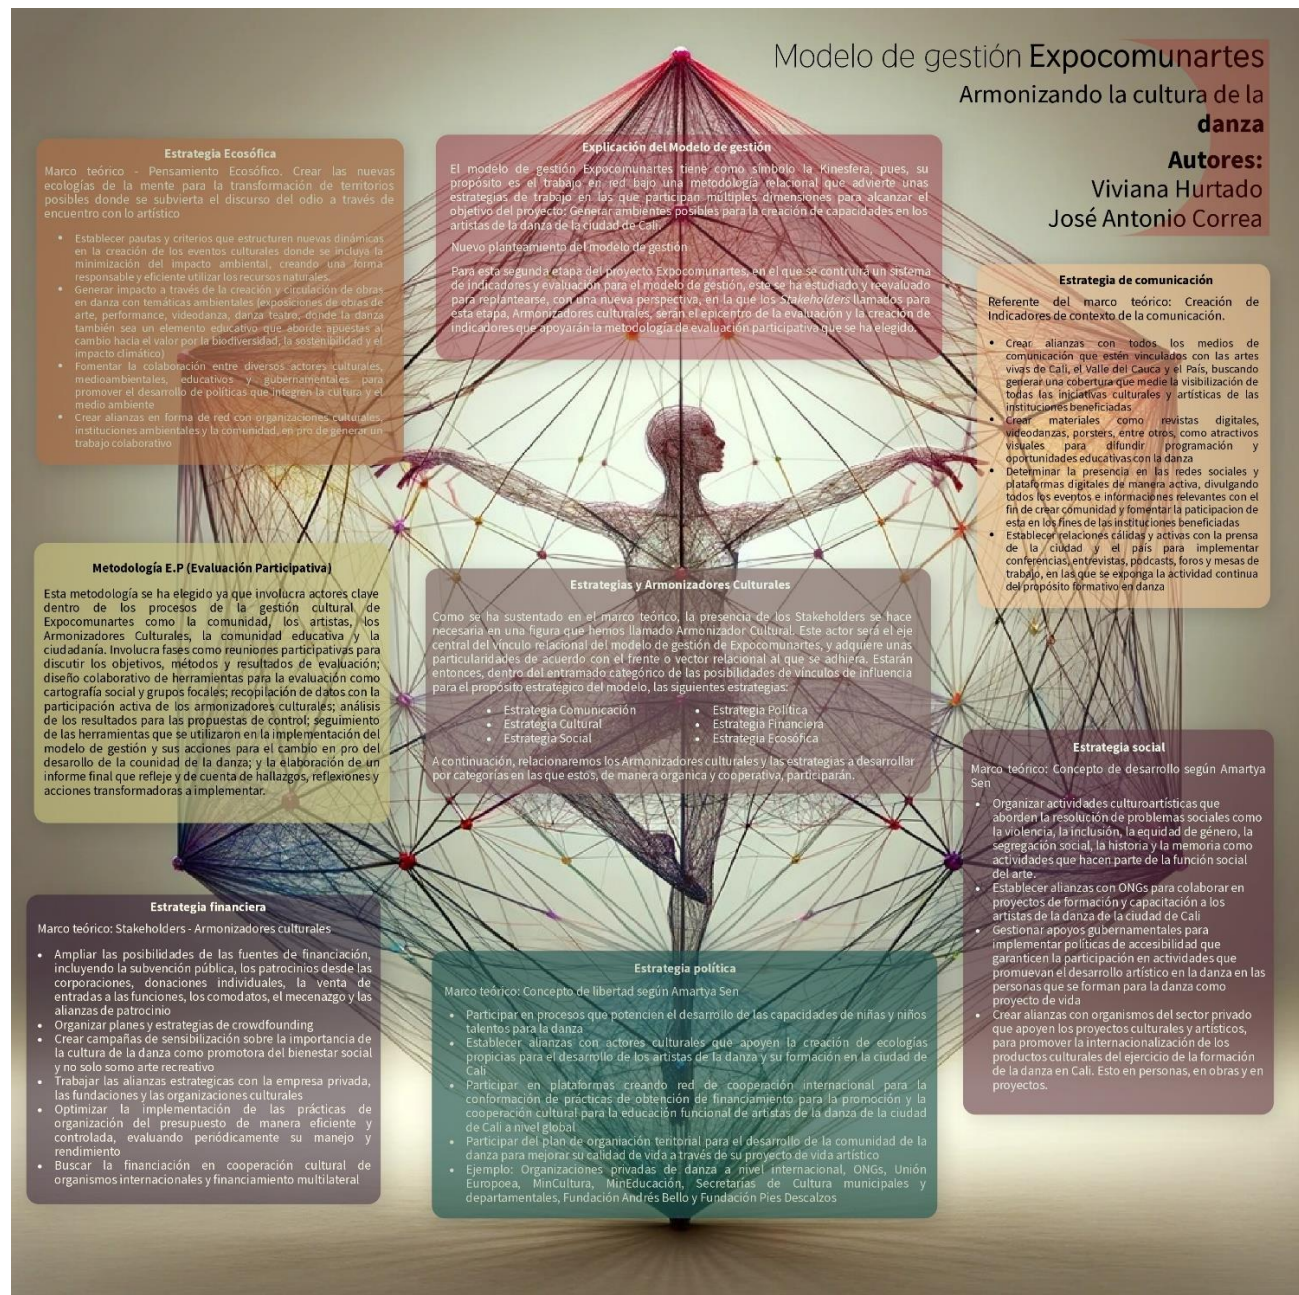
Modelo de gestión Expocomunartes
Armonizando la cultura de la danza
Autores:
Viviana Hurtado
José Antonio Correa

Estrategia Ecosófica
Marco teórico - Pensamiento Ecosófico. Crear las nuevas ecologías de la mente para la transformación de territorios posibles donde se subvierta el discurso del odio a través de encuentro con lo artístico

- Establecer pautas y criterios que estructuren nuevas dinámicas en la creación de los eventos culturales donde se incluya la minimización del impacto ambiental, creando una forma responsable y eficiente utilizar los recursos naturales.
- Generar impacto a través de la creación y circulación de obras en danza con temáticas ambientales (exposiciones de obras de arte, performance, videodanza, danza teatro, donde la danza también sea un elemento educativo que aborde apuestas al cambio hacia el valor por la biodiversidad, la sostenibilidad y el impacto climático)
- Fomentar la colaboración entre diversos actores culturales, medioambientales, educativos y gubernamentales para promover el desarrollo de políticas que integren la cultura y el medio ambiente
- Crear alianzas en forma de red con organizaciones culturales, instituciones ambientales y la comunidad, en pro de generar un trabajo colaborativo

Explicación del Modelo de gestión
El modelo de gestión Expocomunartes tiene como símbolo la Kinesfera, pues, su propósito es el trabajo en red bajo una metodología relacional que advierte unas estrategias de trabajo en las que participan múltiples dimensiones para alcanzar el objetivo del proyecto: Generar ambientes posibles para la creación de capacidades en los artistas de la danza de la ciudad de Cali.

Nuevo planteamiento del modelo de gestión

Para esta segunda etapa del proyecto Expocomunartes, en el que se contruirá un sistema de indicadores y evaluación para el modelo de gestión, este se ha estudiado y reevaluado para replantearse, con una nueva perspectiva, en la que los Stakeholders llamados para esta etapa, Armonizadores culturales, serán el epicentro de la evaluación y la creación de indicadores que apoyarán la metodología de evaluación participativa que se ha elegido.

Estrategia de comunicación
Referente del marco teórico: Creación de Indicadores de contexto de la comunicación.

- Crear alianzas con todos los medios de comunicación que estén vinculados con las artes vivas de Cali, el Valle del Cauca y el País, buscando generar una cobertura que medie la visibilización de todas las iniciativas culturales y artísticas de las instituciones beneficiadas
- Crear materiales como revistas digitales, videodanzas, porsters, entre otros, como atractivos visuales para difundir programación y oportunidades educativas con la danza
- Determinar la presencia en las redes sociales y plataformas digitales de manera activa, divulgando todos los eventos e informaciones relevantes con el fin de crear comunidad y fomentar la paticipacion de esta en los fines de las instituciones beneficiadas
- Establecer relaciones cálidas y activas con la prensa de la ciudad y el país para implementar conferencias, entrevistas, podcasts, foros y mesas de trabajo, en las que se exponga la actividad continua del propósito formativo en danza

Metodología E.P (Evaluación Participativa)
Esta metodología se ha elegido ya que involucra actores clave dentro de los procesos de la gestión cultural de Expocomunartes como la comunidad, los artistas, los Armonizadores Culturales, la comunidad educativa y la ciudadanía. Involucra fases como reuniones participativas para discutir los objetivos, métodos y resultados de evaluación; diseño colaborativo de herramientas para la evaluación como cartografía social y grupos focales; recopilación de datos con la participación activa de los armonizadores culturales; análisis de los resultados para las propuestas de control; seguimiento de las herramientas que se utilizaron en la implementación del modelo de gestión y sus acciones para el cambio en pro del desarrollo de la counidad de la danza; y la elaboración de un informe final que refleje y de cuenta de hallazgos, reflexiones y acciones transformadoras a implementar.

Estrategias y Armonizadores Culturales
Como se ha sustentado en el marco teórico, la presencia de los Stakeholders se hace necesaria en una figura que hemos llamado Armonizador Cultural. Este actor será el eje central del vínculo relacional del modelo de gestión de Expocomunartes, y adquiere unas particularidades de acuerdo con el frente o vector relacional al que se adhiera. Estarán entonces, dentro del entramado categórico de las posibilidades de vínculos de influencia para el propósito estratégico del modelo, las siguientes estrategias:
- Estrategia Comunicación
- Estrategia Cultural
- Estrategia Social
- Estrategia Política
- Estrategia Financiera
- Estrategia Ecosófica

A continuación, relacionaremos los Armonizadores culturales y las estrategias a desarrollar por categorías en las que estos, de manera organica y cooperativa, participarán.

Estrategia social
Marco teórico: Concepto de desarrollo según Amartya Sen
- Organizar actividades culturoartísticas que aborden la resolución de problemas sociales como la violencia, la inclusión, la equidad de género, la segregación social, la historia y la memoria como actividades que hacen parte de la función social del arte.
- Establecer alianzas con ONGs para colaborar en proyectos de formación y capacitación a los artistas de la danza de la ciudad de Cali
- Gestionar apoyos gubernamentales para implementar políticas de accesibilidad que garanticen la participación en actividades que promuevan el desarrollo artístico en la danza en las personas que se forman para la danza como proyecto de vida
- Crear alianzas con organismos del sector privado que apoyen los proyectos culturales y artísticos, para promover la internacionalización de los productos culturales del ejercicio de la formación de la danza en Cali. Esto en personas, en obras y en proyectos.

Estrategia financiera
Marco teórico: Stakeholders - Armonizadores culturales
- Ampliar las posibilidades de las fuentes de financiación, incluyendo la subvención pública, los patrocinios desde las corporaciones, donaciones individuales, la venta de entradas a las funciones, los comodatos, el mecenazgo y las alianzas de patrocinio
- Organizar planes y estrategias de crowdfounding
- Crear campañas de sensibilización sobre la importancia de la cultura de la danza como promotora del bienestar social y no solo somo arte recreativo
- Trabajar las alianzas estrategicas con la empresa privada, las fundaciones y las organizaciones culturales
- Optimizar la implementación de las prácticas de organización del presupuesto de manera eficiente y controlada, evaluando periódicamente su manejo y rendimiento
- Buscar la financiación en cooperación cultural de organismos internacionales y financiamiento multilateral

Estrategia política
Marco teórico: Concepto de libertad según Amartya Sen
- Participar en procesos que potencien el desarrollo de las capacidades de niñas y niños talentos para la danza
- Establecer alianzas con actores culturales que apoyen la creación de ecologías propicias para el desarrollo de los artistas de la danza y su formación en la ciudad de Cali
- Participar en plataformas creando red de cooperación internacional para la conformación de prácticas de obtención de financiamiento para la promoción y la cooperación cultural para la educación funcional de artistas de la danza de la ciudad de Cali a nivel global
- Participar del plan de organiación teritorial para el desarrollo de la comunidad de la danza para mejorar su calidad de vida a través de su proyecto de vida artístico
- Ejemplo: Organizaciones privadas de danza a nivel internacional, ONGs, Unión Europoea, MinCultura, MinEducación, Secretarías de Cultura municipales y departamentales, Fundación Andrés Bello y Fundación Pies Descalzos